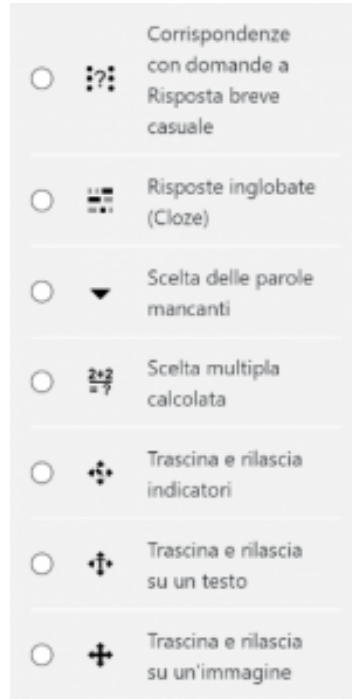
Corrispondenze con domande a Risposta breve casuale

Risposte inglobate (Cloze)

Scelta delle parole mancanti

$\frac{2+2}{=?}$ Scelta multipla calcolata

Trascina e rilascia indicatori

Trascina e rilascia su un testo

Trascina e rilascia su un'immagine